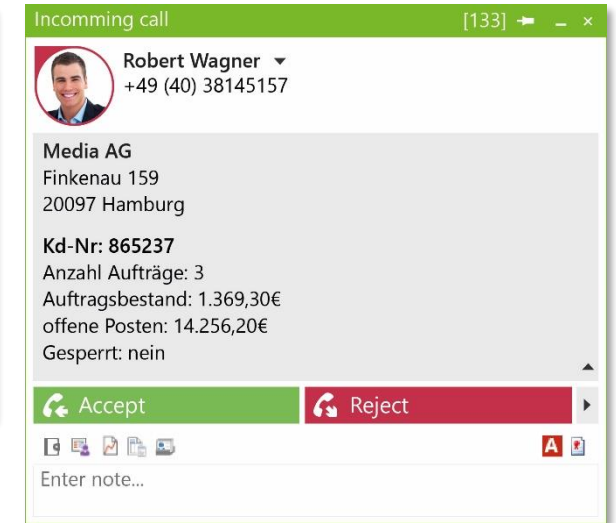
Incomming call [133]

Robert Wagner
+49 (40) 38145157

Media AG
Finkenau 159
20097 Hamburg

Kd-Nr: 865237
Anzahl Aufträge: 3
Auftragsbestand: 1.369,30€
offene Posten: 14.256,20€
Gesperrt: nein

Accept
Reject

A

Enter note...